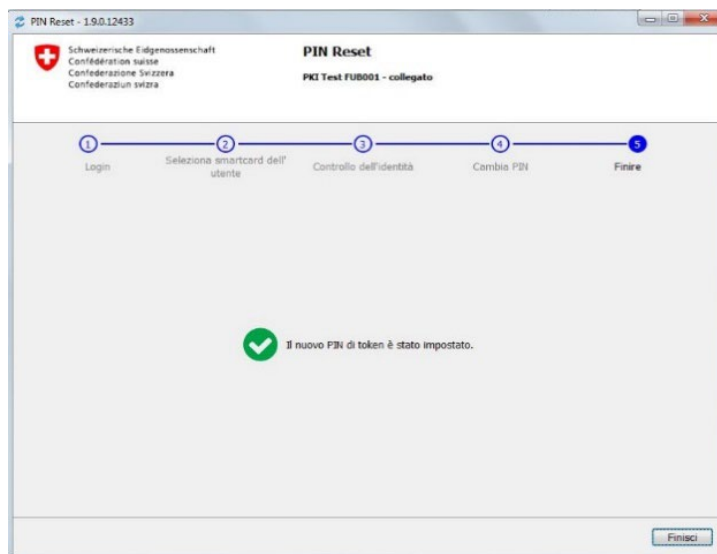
PIN Reset - 1.9.0.12433

Schweizerische Eidgenossenschaft
Confédération suisse
Confederazione Svizzera
Confederaziun svizra

PIN Reset

PKI Test FUB001 - collegato

1 Login
2 Seleziona smartcard dell' utente
3 Controllo dell'identità
4 Cambia PIN
5 Finire

Il nuovo PIN di token è stato impostato.

Finisci